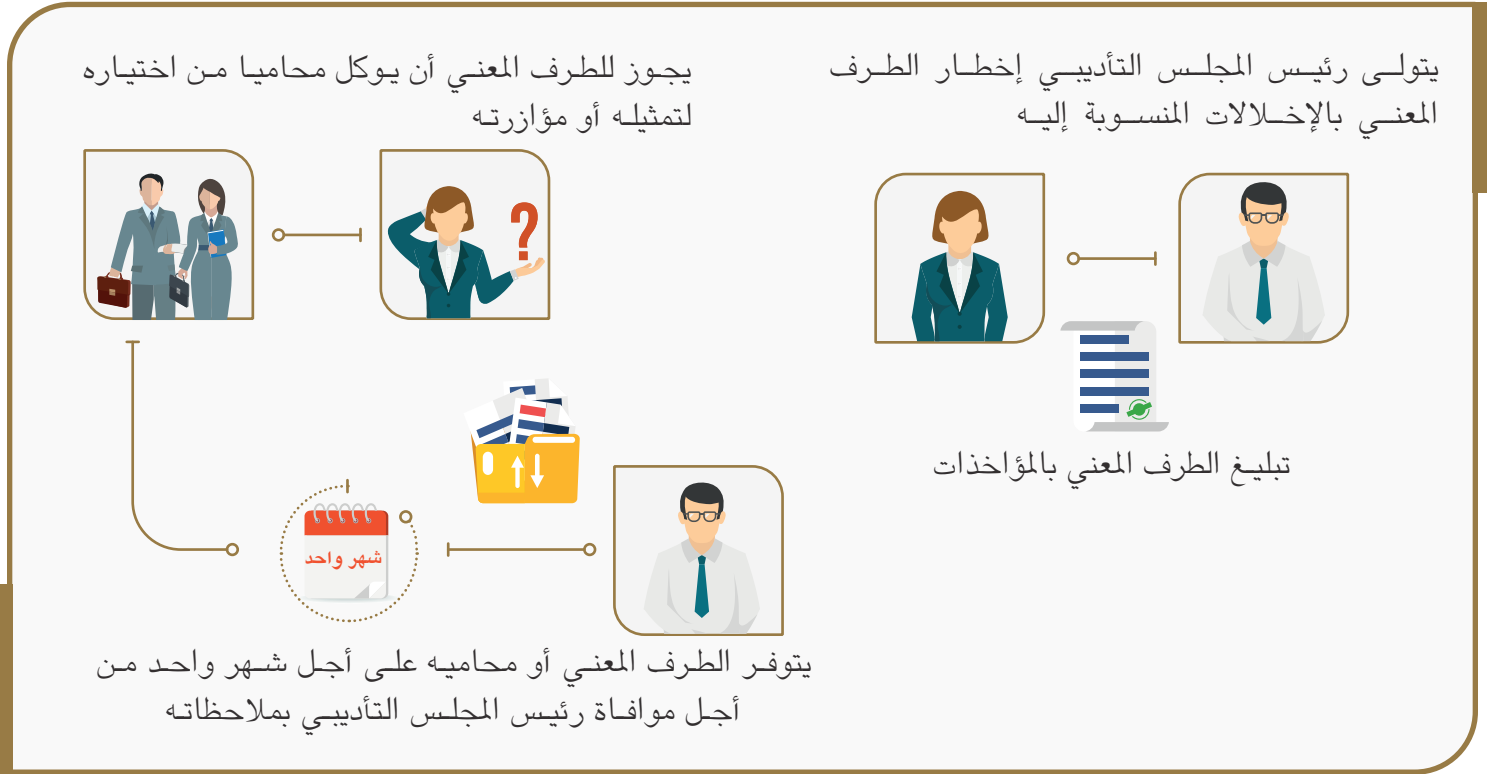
يتولى رئيس المجلس التأديبي إخطار الطرف المعني بالإخلالات المنسوبة إليه

تبليغ الطرف المعني بالمؤاخذات

يجوز للطرف المعني أن يوكل محاميا من اختياره لتمثيله أو مؤازرته

شهر واحد

يتوفر الطرف المعني أو محاميه على أجل شهر واحد من أجل موافاة رئيس المجلس التأديبي بملاحظاته